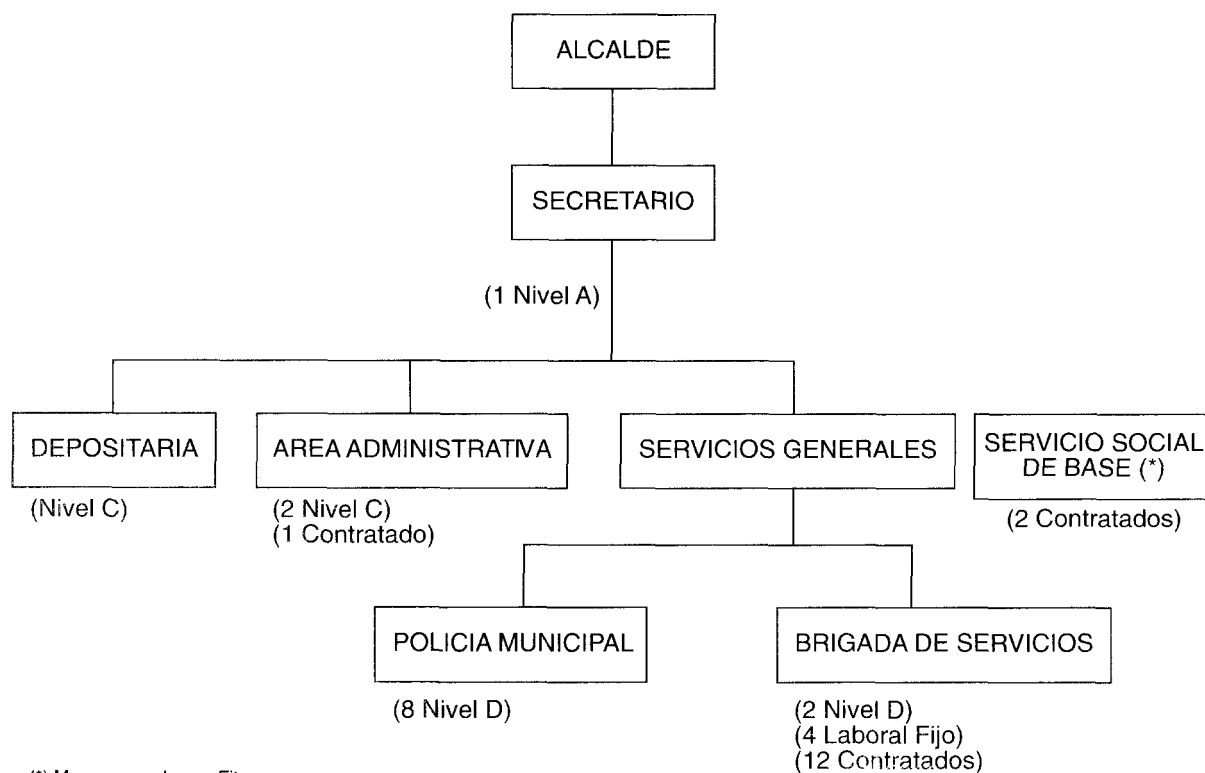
ALCALDE

SECRETARIO

(1 Nivel A)

DEPOSITARIA

(Nivel C)

AREA ADMINISTRATIVA

(2 Nivel C)
(1 Contratado)

SERVICIOS GENERALES

SERVICIO SOCIAL DE BASE (*)

(2 Contratados)

POLICIA MUNICIPAL

(8 Nivel D)

BRIGADA DE SERVICIOS

(2 Nivel D)
(4 Laboral Fijo)
(12 Contratados)

(*) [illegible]